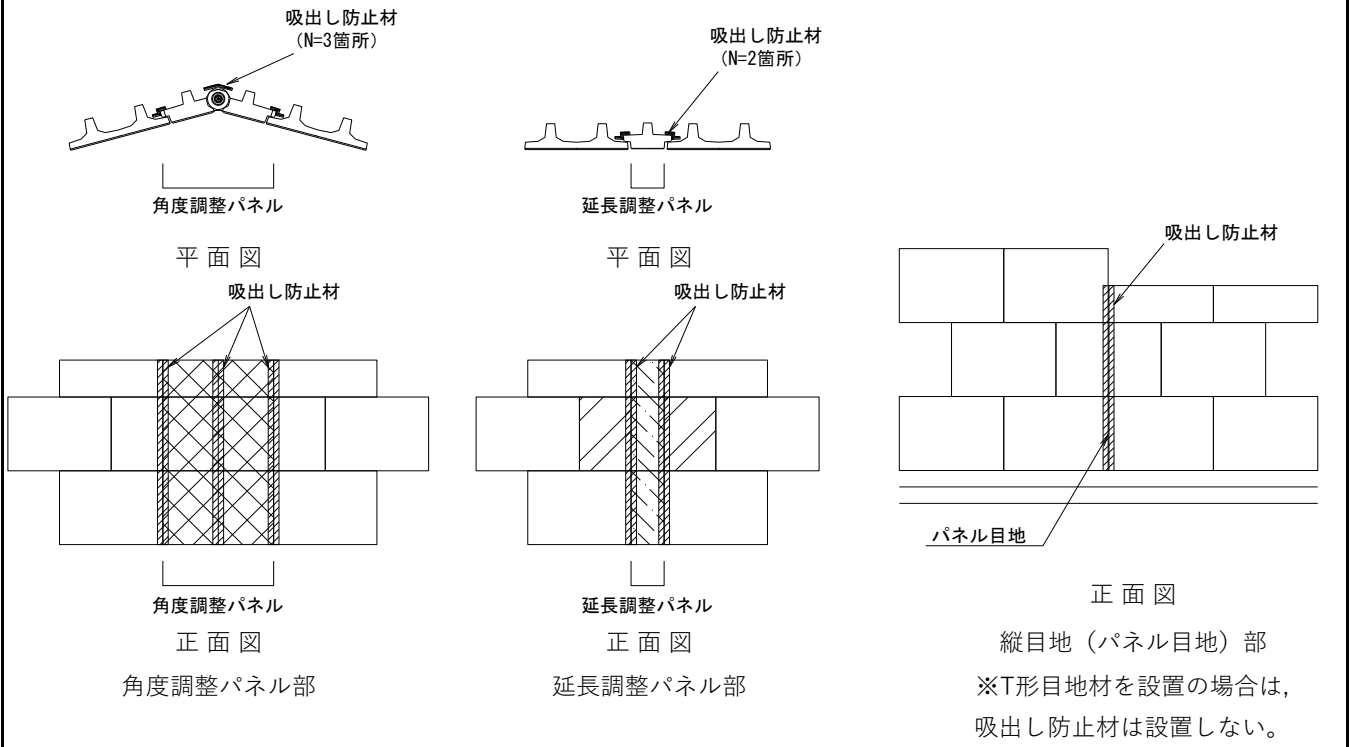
吸出し防止材
(N=3箇所)

角度調整パネル

平 面 図

吸出し防止材
(N=2箇所)

延長調整パネル

平 面 図

吸出し防止材

角度調整パネル

正 面 図

角度調整パネル部

吸出し防止材

延長調整パネル

正 面 図

延長調整パネル部

吸出し防止材

パネル目地

正 面 図

縦目地（パネル目地）部

※T形目地材を設置の場合は,
吸出し防止材は設置しない。